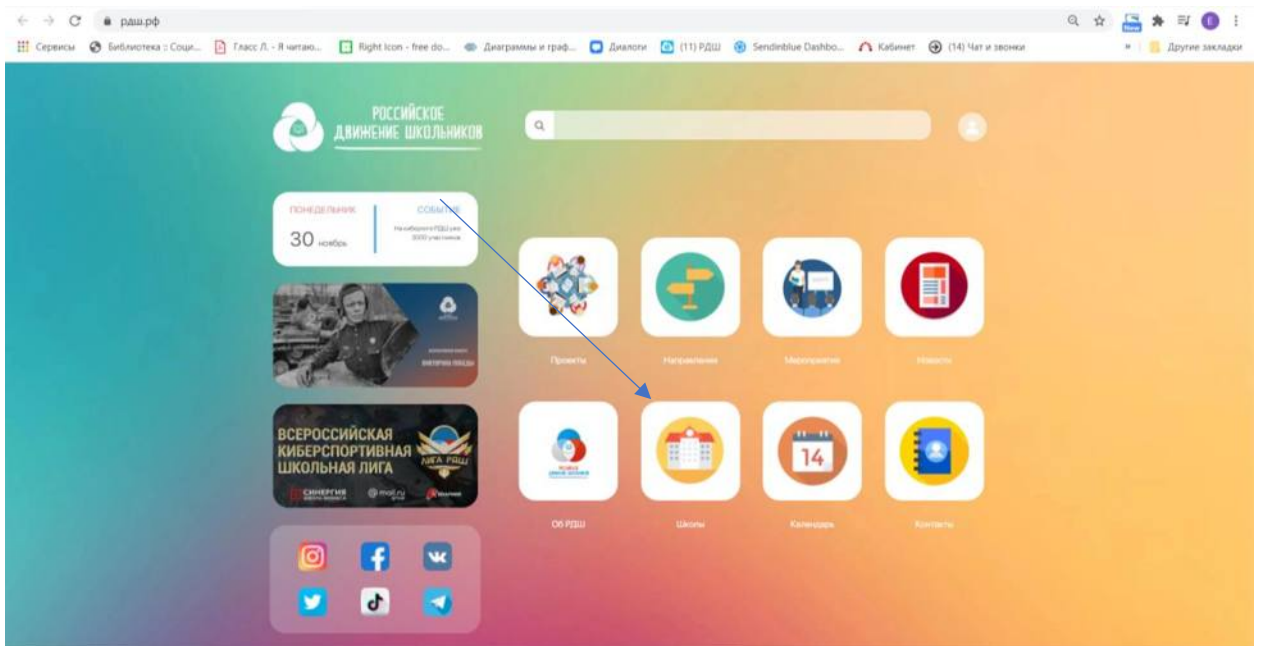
рдш.рф

Сервисы Библиотека :: Соци... Гласс Л. - Я читаю... Right Icon - free do... Диаграммы и граф... Диалоги (11) РДШ Sendinblue Dashbo... Кабинет (14) Чат и звонки » Другие закладки

РОССИЙСКОЕ ДВИЖЕНИЕ ШКОЛЬНИКОВ

ПОНЕДЕЛЬНИК 30 ноябрь

СОБЫТИЕ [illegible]

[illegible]

ВСЕРОССИЙСКАЯ КИБЕРСПОРТИВНАЯ ШКОЛЬНАЯ ЛИГА

ЛИГА РДШ

СИНЕРГИЯ mail.ru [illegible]

Проекты Направления Мероприятия Новости

14

Об РДШ Школы Календарь Контакты